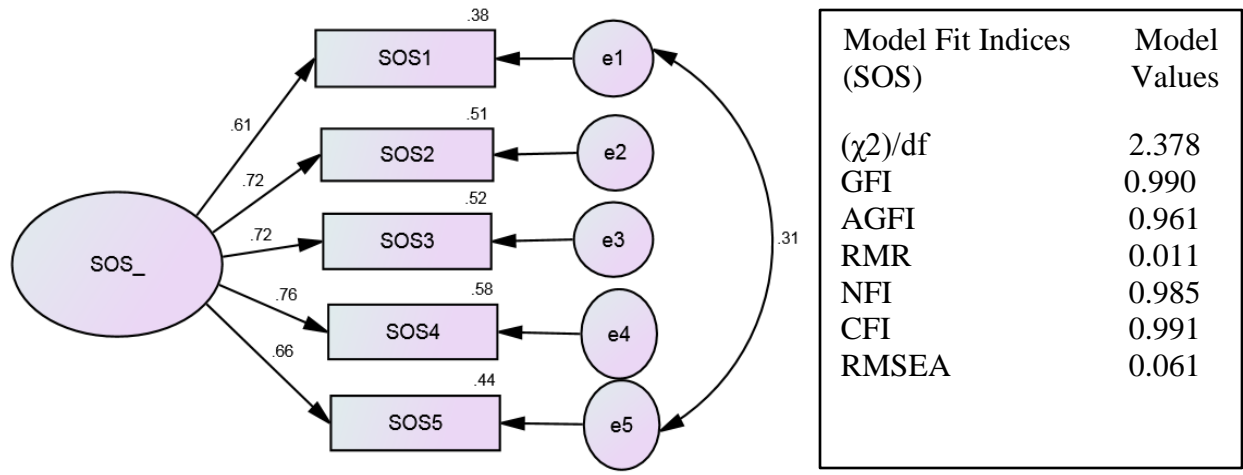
.38
SOS1
e1
.61
.51
SOS2
e2
.72
.52
.72
SOS3
e3
.31
SOS_
.76
.58
SOS4
e4
.66
.44
SOS5
e5

| Model Fit Indices (SOS) | Model Values |
|---|---|
| $(\chi2)$/df | 2.378 |
| GFI | 0.990 |
| AGFI | 0.961 |
| RMR | 0.011 |
| NFI | 0.985 |
| CFI | 0.991 |
| RMSEA | 0.061 |